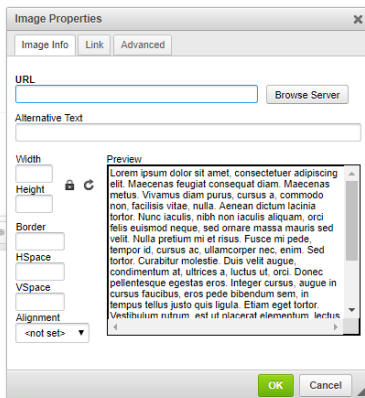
Image Properties

Image Info | Link | Advanced

URL

Browse Server

Alternative Text

Width

Height

Border

HSpace

VSpace

Alignment

<not set>

Preview

Lorem ipsum dolor sit amet, consectetuer adipiscing elit. Maecenas feugiat consequat diam. Maecenas metus. Vivamus diam purus, cursus a, commodo non, facilisis vitae, nulla. Aenean dictum lacinia tortor. Nunc iaculis, nibh non iaculis aliquam, orci felis euismod neque, sed ornare massa mauris sed velit. Nulla pretium mi et risus. Fusce mi pede, tempor id, cursus ac, ullamcorper nec, enim. Sed tortor. Curabitur molestie. Duis velit augue, condimentum at, ultrices a, luctus ut, orci. Donec pellentesque egestas eros. Integer cursus, augue in cursus faucibus, eros pede bibendum sem, in tempus tellus justo quis ligula. Etiam eget tortor. Vestibulum rutrum, est ut placerat elementum, lectus

OK | Cancel